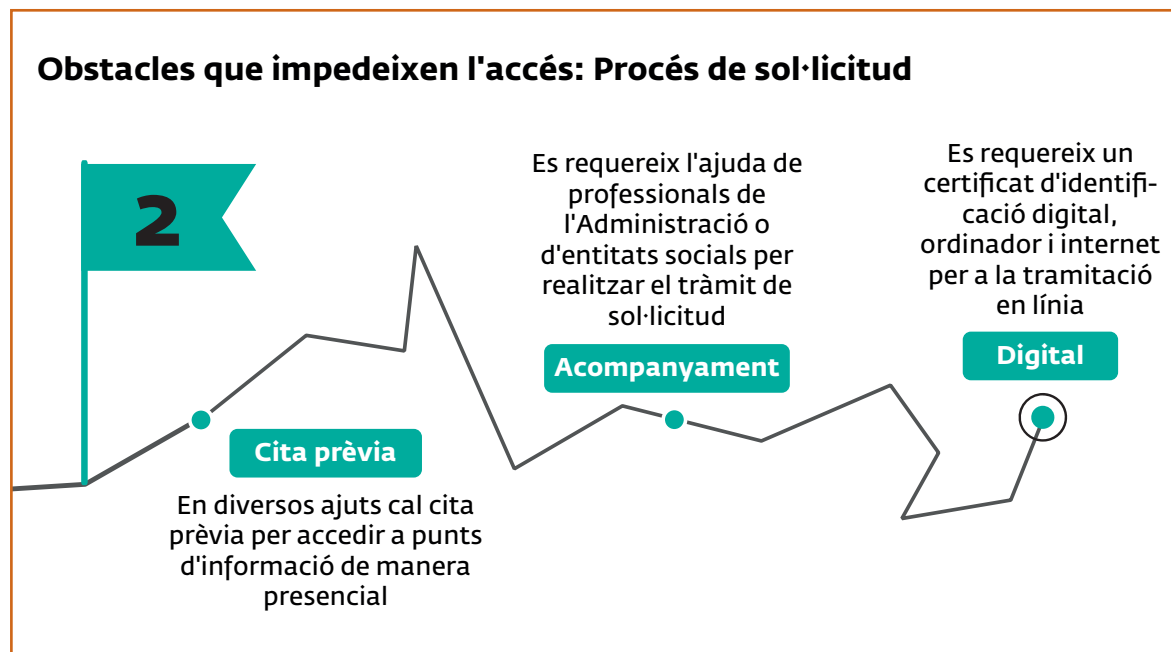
Obstacles que impedeixen l'accés: Procés de sol·licitud

2

Es requereix l'ajuda de professionals de l'Administració o d'entitats socials per realitzar el tràmit de sol·licitud

Acompanyament

Es requereix un certificat d'identificació digital, ordinador i internet per a la tramitació en línia

Digital

Cita prèvia

En diversos ajuts cal cita prèvia per accedir a punts d'informació de manera presencial